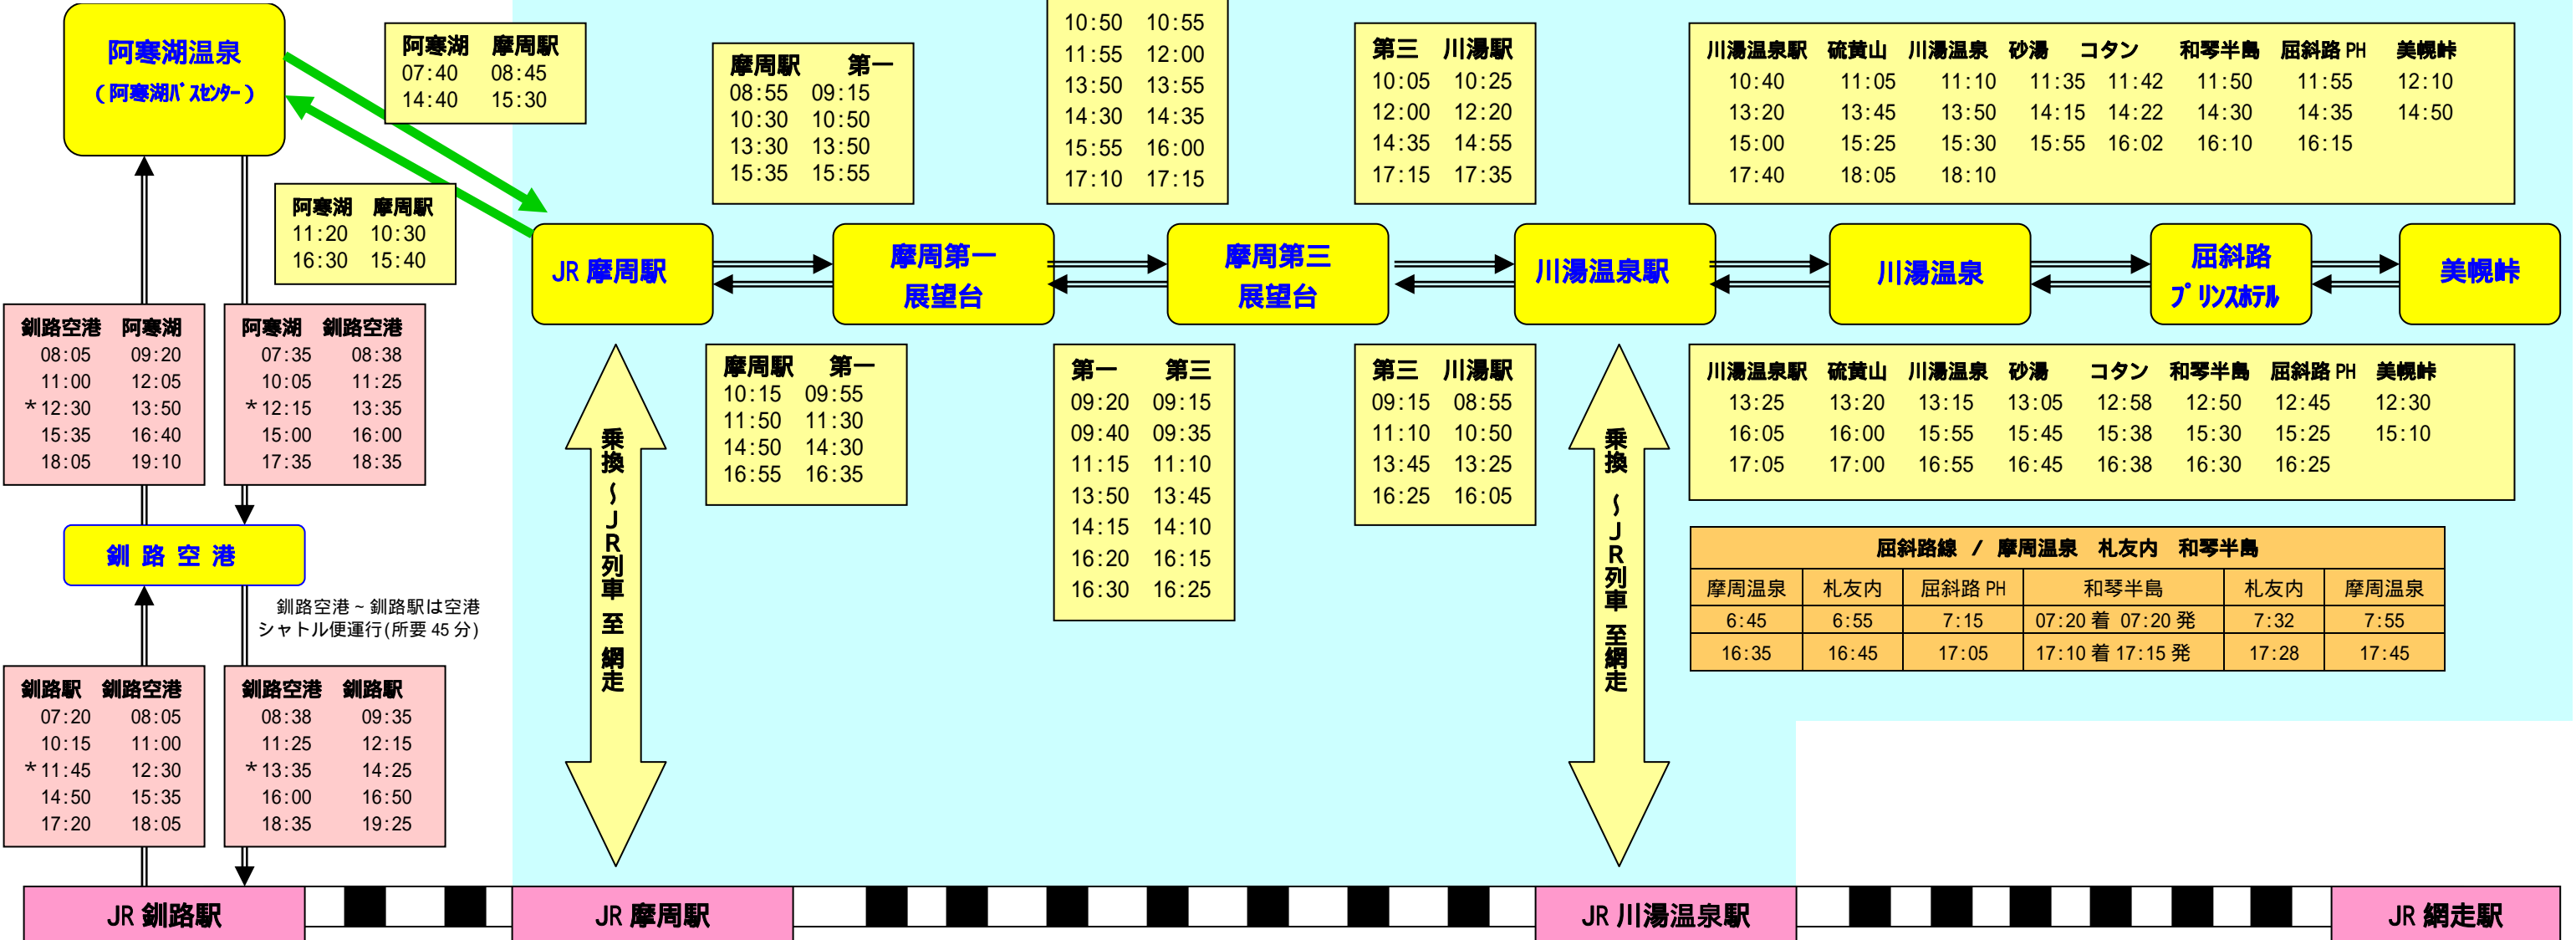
阿寒湖温泉
（阿寒湖バスセンター）

| 阿寒湖 | 摩周駅 |
|---|---|
| 07:40 | 08:45 |
| 14:40 | 15:30 |

| 阿寒湖 | 摩周駅 |
|---|---|
| 11:20 | 10:30 |
| 16:30 | 15:40 |

| 摩周駅 | 第一 |
|---|---|
| 08:55 | 09:15 |
| 10:30 | 10:50 |
| 13:30 | 13:50 |
| 15:35 | 15:55 |

| | |
|---|---|
| 10:50 | 10:55 |
| 11:55 | 12:00 |
| 13:50 | 13:55 |
| 14:30 | 14:35 |
| 15:55 | 16:00 |
| 17:10 | 17:15 |

| 第三 | 川湯駅 |
|---|---|
| 10:05 | 10:25 |
| 12:00 | 12:20 |
| 14:35 | 14:55 |
| 17:15 | 17:35 |

| 川湯温泉駅 | 硫黄山 | 川湯温泉 | 砂湯 | コタン | 和琴半島 | 屈斜路 PH | 美幌峠 |
|---|---|---|---|---|---|---|---|
| 10:40 | 11:05 | 11:10 | 11:35 | 11:42 | 11:50 | 11:55 | 12:10 |
| 13:20 | 13:45 | 13:50 | 14:15 | 14:22 | 14:30 | 14:35 | 14:50 |
| 15:00 | 15:25 | 15:30 | 15:55 | 16:02 | 16:10 | 16:15 | |
| 17:40 | 18:05 | 18:10 | | | | | |

JR 摩周駅
摩周第一展望台
摩周第三展望台
川湯温泉駅
川湯温泉
屈斜路プリンスホテル
美幌峠

| 釧路空港 | 阿寒湖 |
|---|---|
| 08:05 | 09:20 |
| 11:00 | 12:05 |
| ＊12:30 | 13:50 |
| 15:35 | 16:40 |
| 18:05 | 19:10 |

| 阿寒湖 | 釧路空港 |
|---|---|
| 07:35 | 08:38 |
| 10:05 | 11:25 |
| ＊12:15 | 13:35 |
| 15:00 | 16:00 |
| 17:35 | 18:35 |

| 摩周駅 | 第一 |
|---|---|
| 10:15 | 09:55 |
| 11:50 | 11:30 |
| 14:50 | 14:30 |
| 16:55 | 16:35 |

| 第一 | 第三 |
|---|---|
| 09:20 | 09:15 |
| 09:40 | 09:35 |
| 11:15 | 11:10 |
| 13:50 | 13:45 |
| 14:15 | 14:10 |
| 16:20 | 16:15 |
| 16:30 | 16:25 |

| 第三 | 川湯駅 |
|---|---|
| 09:15 | 08:55 |
| 11:10 | 10:50 |
| 13:45 | 13:25 |
| 16:25 | 16:05 |

| 川湯温泉駅 | 硫黄山 | 川湯温泉 | 砂湯 | コタン | 和琴半島 | 屈斜路 PH | 美幌峠 |
|---|---|---|---|---|---|---|---|
| 13:25 | 13:20 | 13:15 | 13:05 | 12:58 | 12:50 | 12:45 | 12:30 |
| 16:05 | 16:00 | 15:55 | 15:45 | 15:38 | 15:30 | 15:25 | 15:10 |
| 17:05 | 17:00 | 16:55 | 16:45 | 16:38 | 16:30 | 16:25 | |

乗換～JR列車 至 網走

乗換～JR列車 至網走

屈斜路線 / 摩周温泉 札友内 和琴半島

| 摩周温泉 | 札友内 | 屈斜路 PH | 和琴半島 | 札友内 | 摩周温泉 |
|---|---|---|---|---|---|
| 6:45 | 6:55 | 7:15 | 07:20 着 07:20 発 | 7:32 | 7:55 |
| 16:35 | 16:45 | 17:05 | 17:10 着 17:15 発 | 17:28 | 17:45 |

釧 路 空 港

釧路空港～釧路駅は空港シャトル便運行(所要 45 分)

| 釧路駅 | 釧路空港 |
|---|---|
| 07:20 | 08:05 |
| 10:15 | 11:00 |
| ＊11:45 | 12:30 |
| 14:50 | 15:35 |
| 17:20 | 18:05 |

| 釧路空港 | 釧路駅 |
|---|---|
| 08:38 | 09:35 |
| 11:25 | 12:15 |
| ＊13:35 | 14:25 |
| 16:00 | 16:50 |
| 18:35 | 19:25 |

JR 釧路駅
JR 摩周駅
JR 川湯温泉駅
JR 網走駅